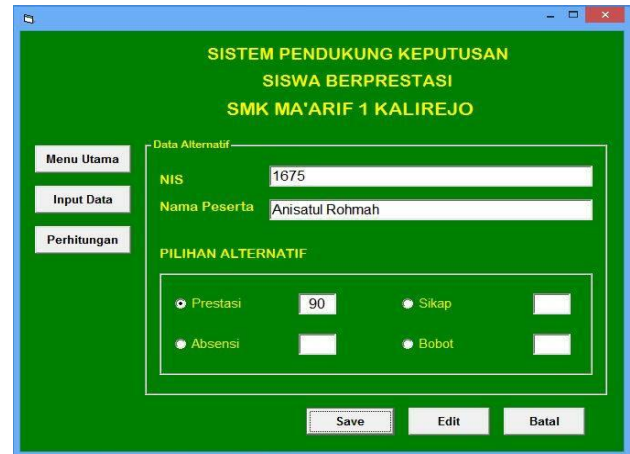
SISTEM PENDUKUNG KEPUTUSAN
SISWA BERPRESTASI
SMK MA'ARIF 1 KALIREJO

Menu Utama
Input Data
Perhitungan

Data Alternatif
NIS 1675
Nama Peserta Anisatul Rohmah

PILIHAN ALTERNATIF

Prestasi 90
Sikap
Absensi
Bobot

Save
Edit
Batal